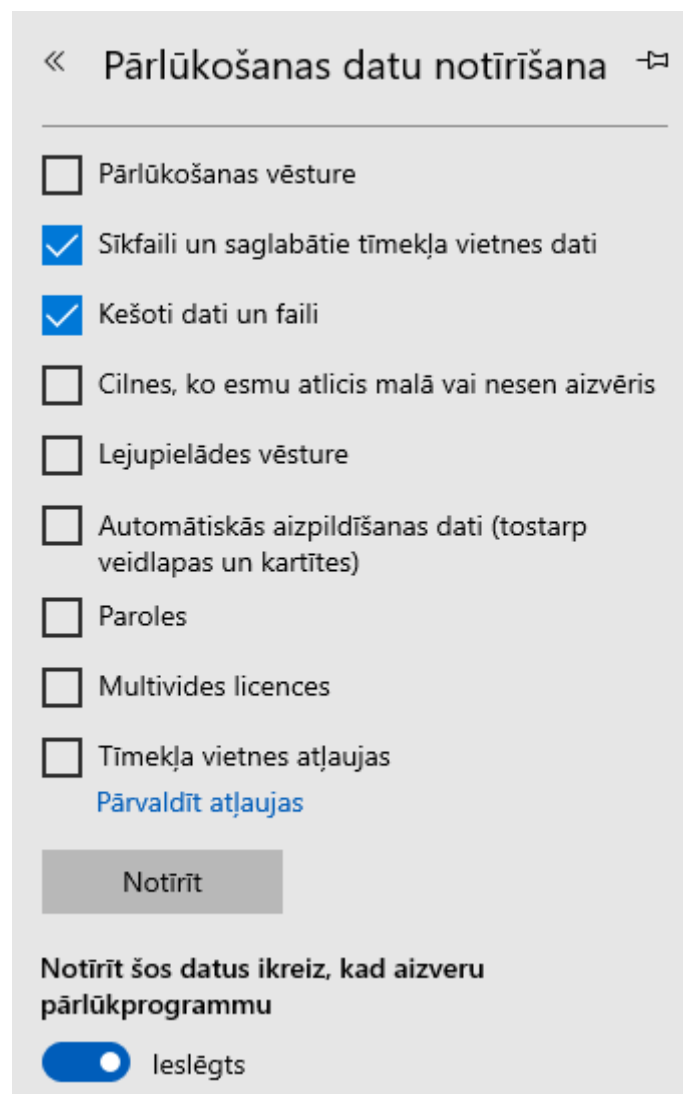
« Pārlūkošanas datu notīrīšana

Pārlūkošanas vēsture

Sīkfaili un saglabātie tīmekļa vietnes dati

Kešoti dati un faili

Cilnes, ko esmu atlicis malā vai nesen aizvēris

Lejupielādes vēsture

Automātiskās aizpildīšanas dati (tostarp veidlapas un kartītes)

Paroles

Multivides licences

Tīmekļa vietnes atļaujas

Pārvaldīt atļaujas

Notīrīt

Notīrīt šos datus ikreiz, kad aizveru pārlūkprogrammu

Ieslēgts